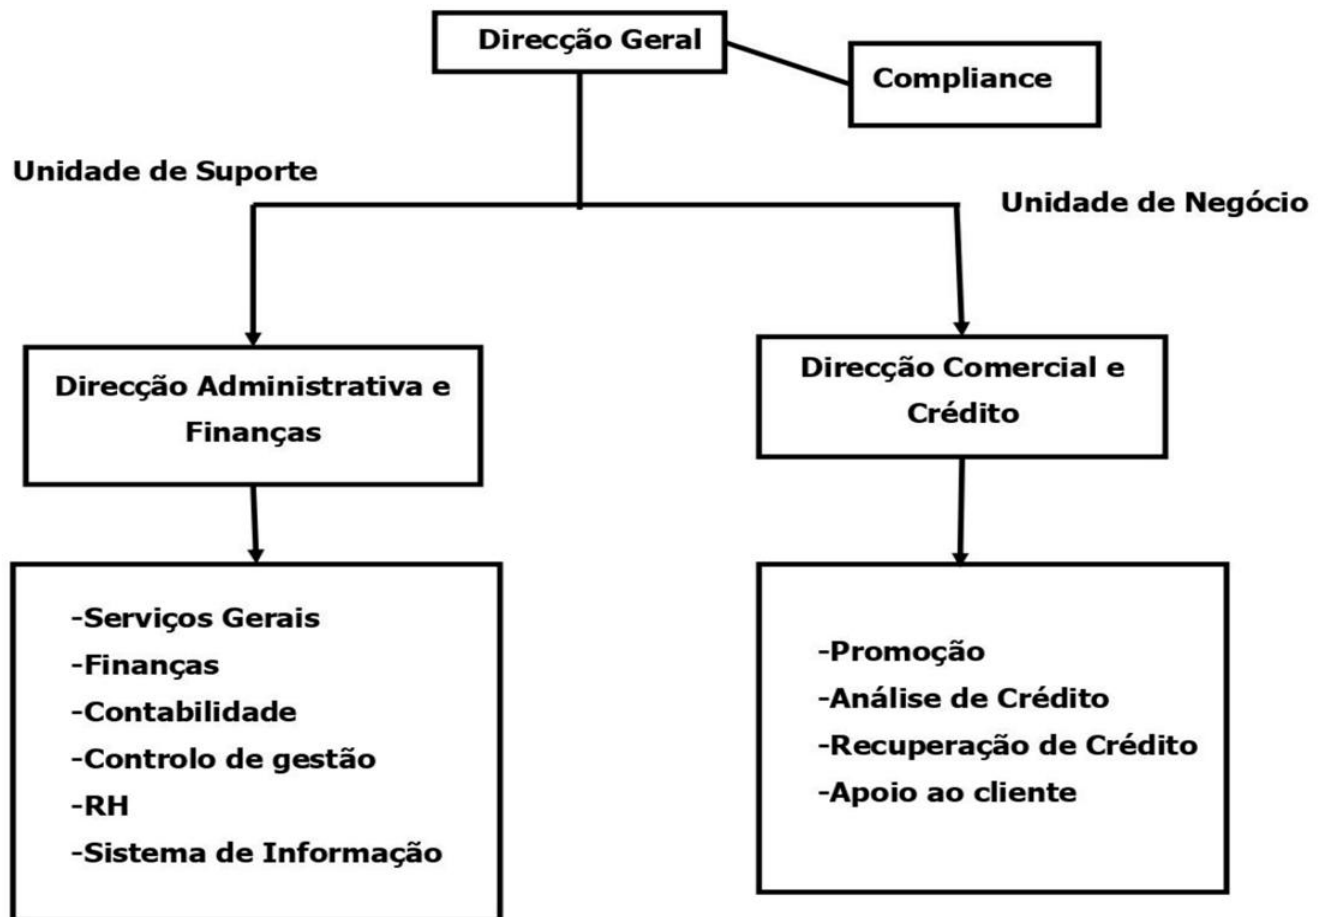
Direcção Geral

Compliance

Unidade de Suporte

Unidade de Negócio

Direcção Administrativa e Finanças

Direcção Comercial e Crédito

-Serviços Gerais
-Finanças
-Contabilidade
-Controlo de gestão
-RH
-Sistema de Informação

-Promoção
-Análise de Crédito
-Recuperação de Crédito
-Apoio ao cliente